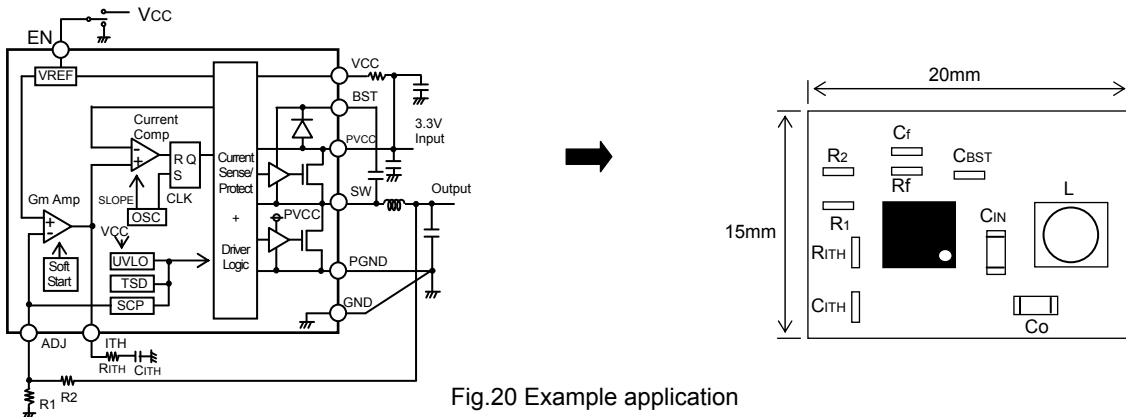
Vcc
EN
VREF
VCC
BST
Current Comp
R Q
S
PVCC
3.3V Input
Current Sense/ Protect
+
Driver Logic
SLOPE
OSC
CLK
SW
Output
Gm Amp
PVCC
VCC
Soft Start
UVLO
TSD
SCP
PGND
GND
ADJ
ITH
RITH
CITH
R1
R2

20mm
15mm
R2
Cf
CBST
Rf
R1
CIN
L
RITH
CITH
Co

Fig.20 Example application